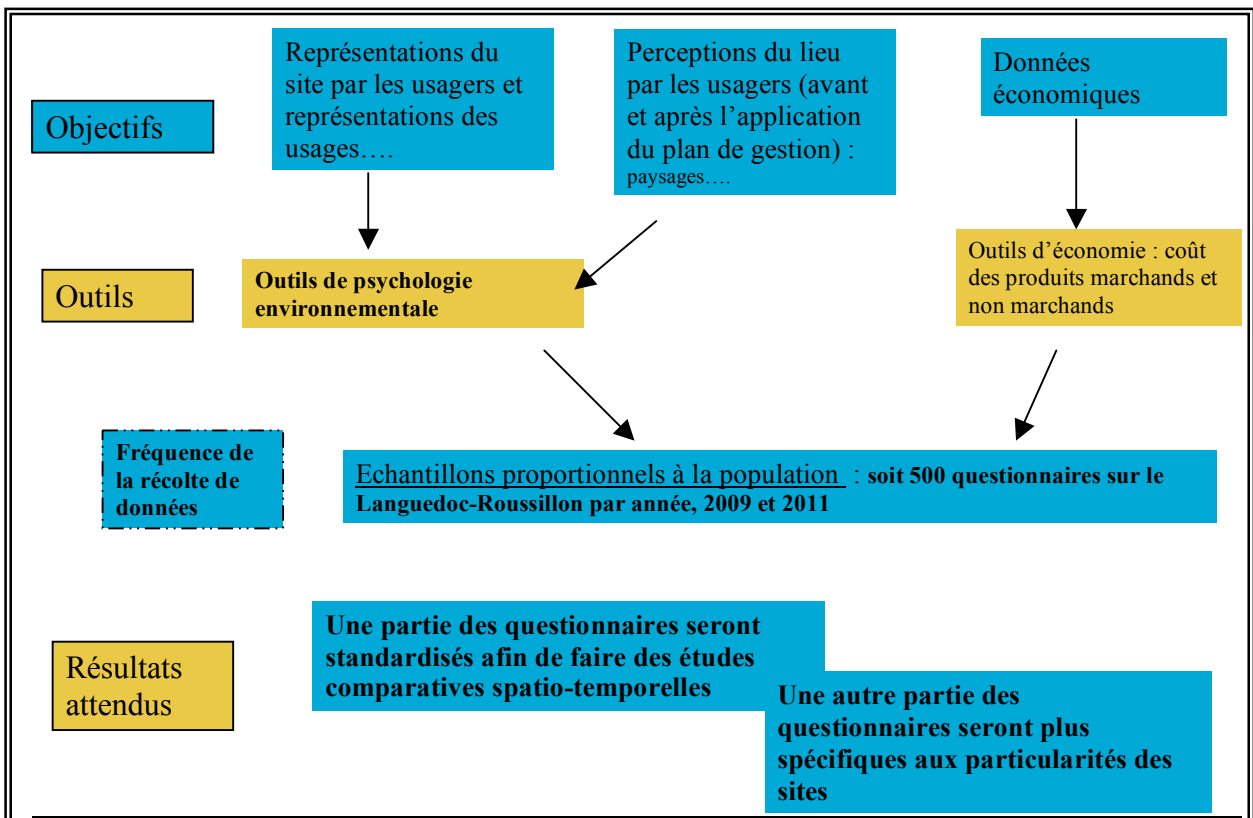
Représentations du site par les usagers et représentations des usages….

Perceptions du lieu par les usagers (avant et après l'application du plan de gestion) : paysages….

Données économiques

Objectifs

Outils

Outils de psychologie environnementale

Outils d'économie : coût des produits marchands et non marchands

Fréquence de la récolte de données

Echantillons proportionnels à la population : soit 500 questionnaires sur le Languedoc-Roussillon par année, 2009 et 2011

Résultats attendus

Une partie des questionnaires seront standardisés afin de faire des études comparatives spatio-temporelles

Une autre partie des questionnaires seront plus spécifiques aux particularités des sites